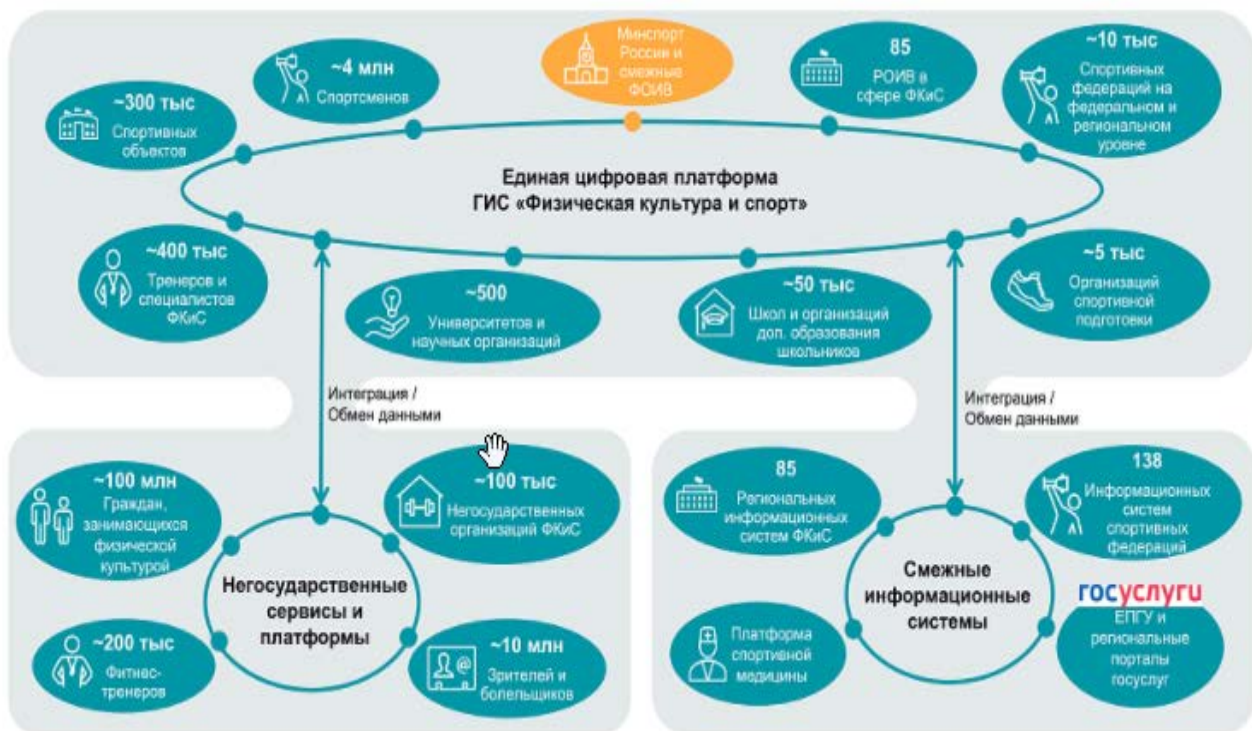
Минспорт России и смежные ФОИВ

~4 млн
Спортсменов

85
РОИВ в сфере ФКиС

~10 тыс
Спортивных федераций на федеральном и региональном уровне

~300 тыс
Спортивных объектов

Единая цифровая платформа
ГИС «Физическая культура и спорт»

~400 тыс
Тренеров и специалистов ФКиС

~500
Университетов и научных организаций

~50 тыс
Школ и организаций доп. образования школьников

~5 тыс
Организаций спортивной подготовки

Интеграция / Обмен данными

Интеграция / Обмен данными

~100 млн
Граждан, занимающихся физической культурой

~100 тыс
Негосударственных организаций ФКиС

Негосударственные сервисы и платформы

~200 тыс
Фитнес-тренеров

~10 млн
Зрителей и болельщиков

85
Региональных информационных систем ФКиС

138
Информационных систем спортивных федераций

Смежные информационные системы

Платформа спортивной медицины

госуслуги
ЕПГУ и региональные порталы госуслуг